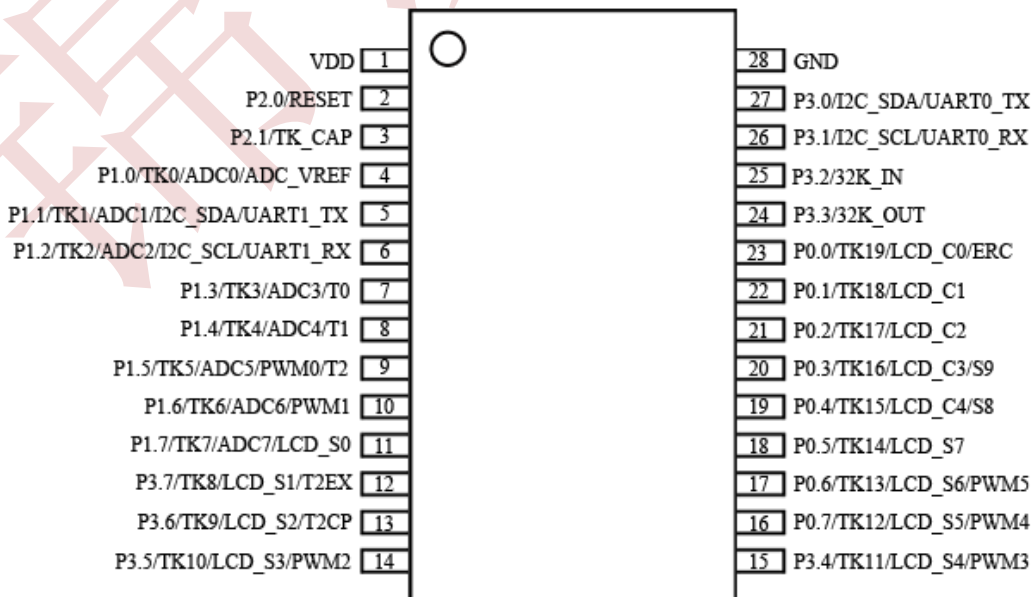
VDD 1
P2.0/RESET 2
P2.1/TK_CAP 3
P1.0/TK0/ADC0/ADC_VREF 4
P1.1/TK1/ADC1/I2C_SDA/UART1_TX 5
P1.2/TK2/ADC2/I2C_SCL/UART1_RX 6
P1.3/TK3/ADC3/T0 7
P1.4/TK4/ADC4/T1 8
P1.5/TK5/ADC5/PWM0/T2 9
P1.6/TK6/ADC6/PWM1 10
P1.7/TK7/ADC7/LCD_S0 11
P3.7/TK8/LCD_S1/T2EX 12
P3.6/TK9/LCD_S2/T2CP 13
P3.5/TK10/LCD_S3/PWM2 14

28 GND
27 P3.0/I2C_SDA/UART0_TX
26 P3.1/I2C_SCL/UART0_RX
25 P3.2/32K_IN
24 P3.3/32K_OUT
23 P0.0/TK19/LCD_C0/ERC
22 P0.1/TK18/LCD_C1
21 P0.2/TK17/LCD_C2
20 P0.3/TK16/LCD_C3/S9
19 P0.4/TK15/LCD_C4/S8
18 P0.5/TK14/LCD_S7
17 P0.6/TK13/LCD_S6/PWM5
16 P0.7/TK12/LCD_S5/PWM4
15 P3.4/TK11/LCD_S4/PWM3